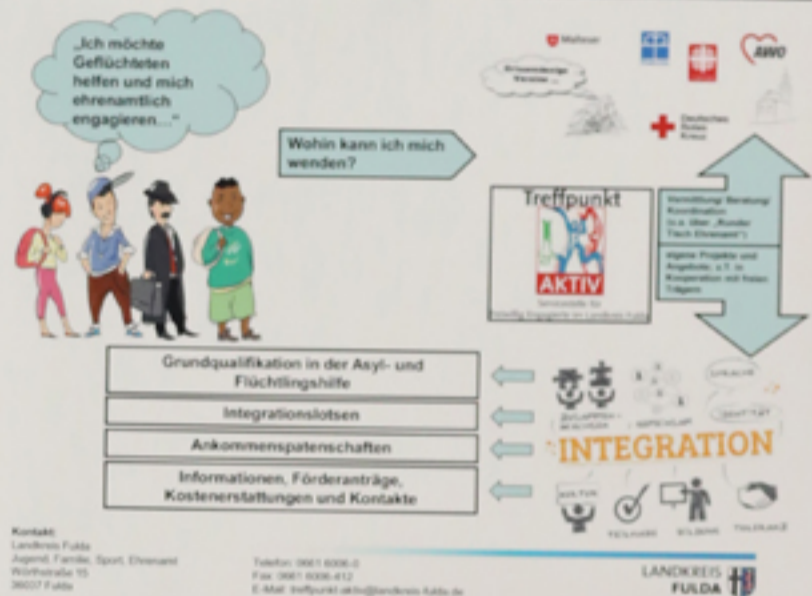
„Ich möchte Geflüchteten helfen und mich ehrenamtlich engagieren....“

Malteser

AWO

Deutsches Rotes Kreuz

Wohin kann ich mich wenden?

Treffpunkt

AKTIV

Servicestelle für Ehrenamtlich Engagierte im Landkreis Fulda

Vermittlung/ Beratung/ Koordination (u.a. über „Runder Tisch Ehrenamt“)

eigene Projekte und Angebote, z.T. in Kooperation mit freien Trägern

Grundqualifikation in der Asyl- und Flüchtlingshilfe

Integrationslotsen

Ankommenspatenschaften

Informationen, Förderanträge, Kostenerstattungen und Kontakte

INTEGRATION

SPRACHE

KULTUR

TEILHABE

BILDUNG

TOLERANZ

Kontakt:
Landkreis Fulda
Jugend, Familie, Sport, Ehrenamt
Wörthstraße 15
36037 Fulda

Telefon: 0661 6006-0
Fax: 0661 6006-612
E-Mail: treffpunkt.aktiv@landkreis-fulda.de

LANDKREIS FULDA